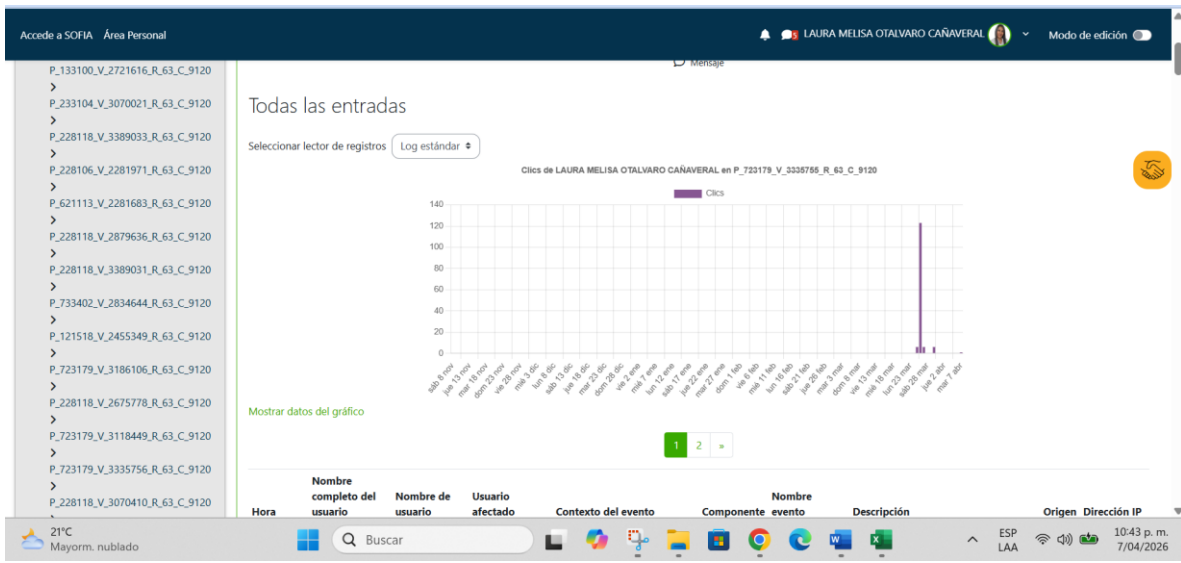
Accede a SOFIA Área Personal

LAURA MELISA OTALVARO CAÑAVERAL Modo de edición

P_133100_V_2721616_R_63_C_9120
>
P_233104_V_3070021_R_63_C_9120
>
P_228118_V_3389033_R_63_C_9120
>
P_228106_V_2281971_R_63_C_9120
>
P_621113_V_2281683_R_63_C_9120
>
P_228118_V_2879636_R_63_C_9120
>
P_228118_V_3389031_R_63_C_9120
>
P_733402_V_2834644_R_63_C_9120
>
P_121518_V_2455349_R_63_C_9120
>
P_723179_V_3186106_R_63_C_9120
>
P_228118_V_2675778_R_63_C_9120
>
P_723179_V_3118449_R_63_C_9120
>
P_723179_V_3335756_R_63_C_9120
>
P_228118_V_3070410_R_63_C_9120
>

Mensaje

Todas las entradas

Seleccionar lector de registros Log estándar

Clics de LAURA MELISA OTALVARO CAÑAVERAL en P_723179_V_3335755_R_63_C_9120

Clics

140
120
100
80
60
40
20
0

sáb 8 nov, jue 13 nov, mar 18 nov, dom 23 nov, vie 28 nov, mié 3 dic, lun 8 dic, sáb 13 dic, jue 18 dic, mar 23 dic, dom 28 dic, vie 2 ene, mié 7 ene, lun 12 ene, sáb 17 ene, jue 22 ene, mar 27 ene, dom 1 feb, vie 6 feb, mié 11 feb, lun 16 feb, sáb 21 feb, jue 26 feb, mar 3 mar, dom 8 mar, vie 13 mar, mié 18 mar, lun 23 mar, sáb 28 mar, jue 2 abr, mar 7 abr

Mostrar datos del gráfico

1 2 »

| Hora | Nombre completo del usuario | Nombre de usuario | Usuario afectado | Contexto del evento | Componente | Nombre evento | Descripción | Origen | Dirección IP |
|---|---|---|---|---|---|---|---|---|---|

21°C
Mayorm. nublado

Buscar

ESP
LAA

10:43 p. m.
7/04/2026